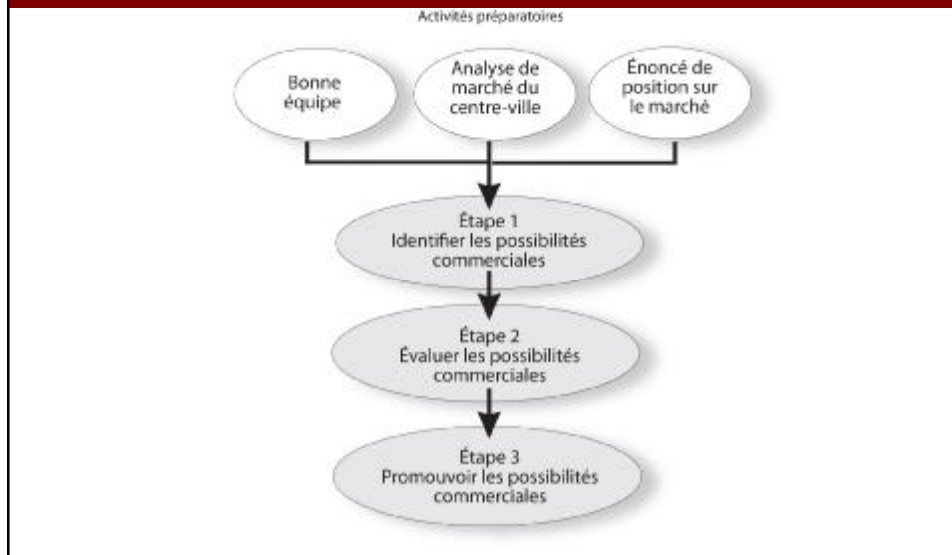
Activités préparatoires

Bonne équipe

Analyse de marché du centre-ville

Énoncé de position sur le marché

Étape 1
Identifier les possibilités commerciales

Étape 2
Évaluer les possibilités commerciales

Étape 3
Promouvoir les possibilités commerciales